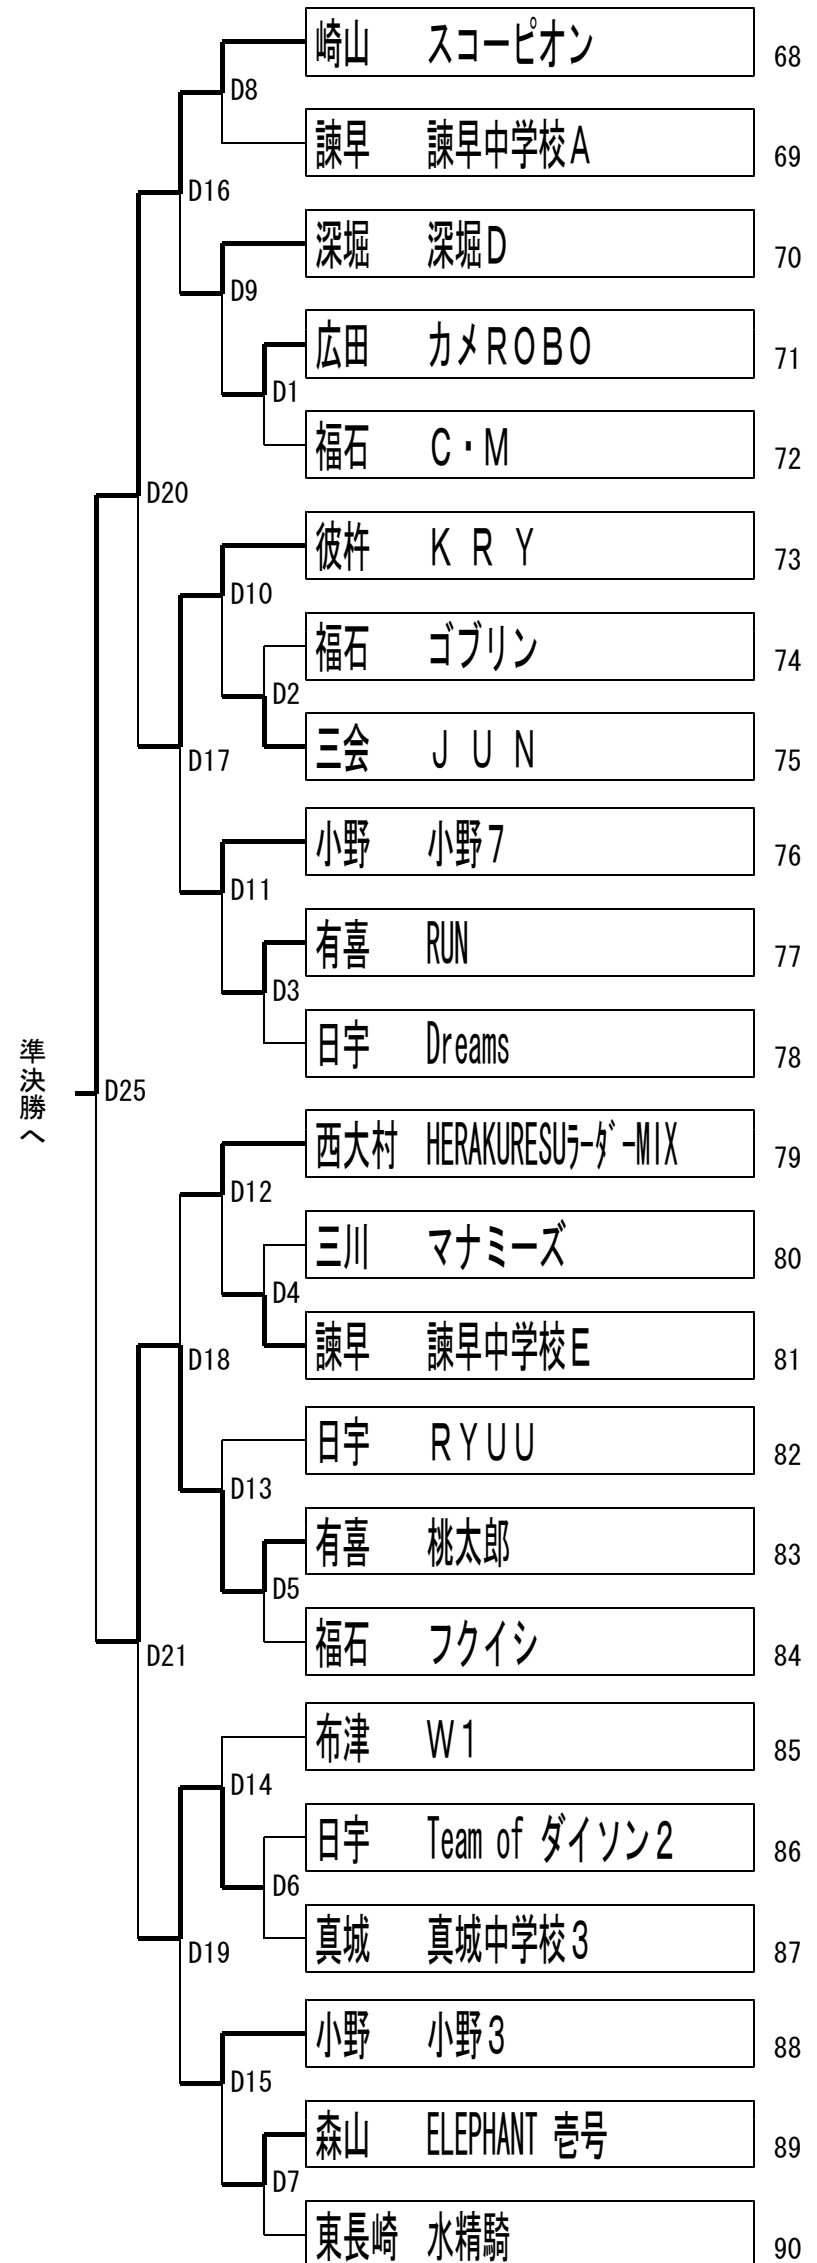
崎山　スコーピオン 68
D8
諫早　諫早中学校A 69
D16
深堀　深堀D 70
D9
広田　カメROBO 71
D1
福石　C・M 72
D20
彼杵　KRY 73
D10
福石　ゴブリン 74
D2
三会　JUN 75
D17
小野　小野7 76
D11
有喜　RUN 77
D3
日宇　Dreams 78
準決勝へ
D25
西大村　HERAKURESUﾗｰﾀﾞｰMIX 79
D12
三川　マナミーズ 80
D4
諫早　諫早中学校E 81
D18
日宇　RYUU 82
D13
有喜　桃太郎 83
D5
福石　フクイシ 84
D21
布津　W1 85
D14
日宇　Team of ダイソン2 86
D6
真城　真城中学校3 87
D19
小野　小野3 88
D15
森山　ELEPHANT 壱号 89
D7
東長崎　水精騎 90